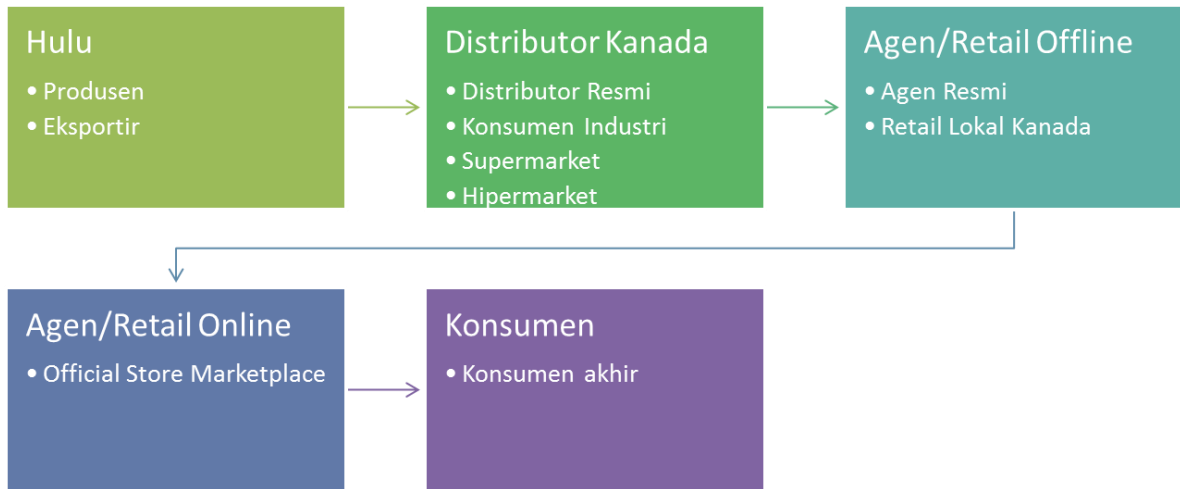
Hulu
• Produsen
• Eksportir

Distributor Kanada
• Distributor Resmi
• Konsumen Industri
• Supermarket
• Hipermarket

Agen/Retail Offline
• Agen Resmi
• Retail Lokal Kanada

Agen/Retail Online
• Official Store Marketplace

Konsumen
• Konsumen akhir